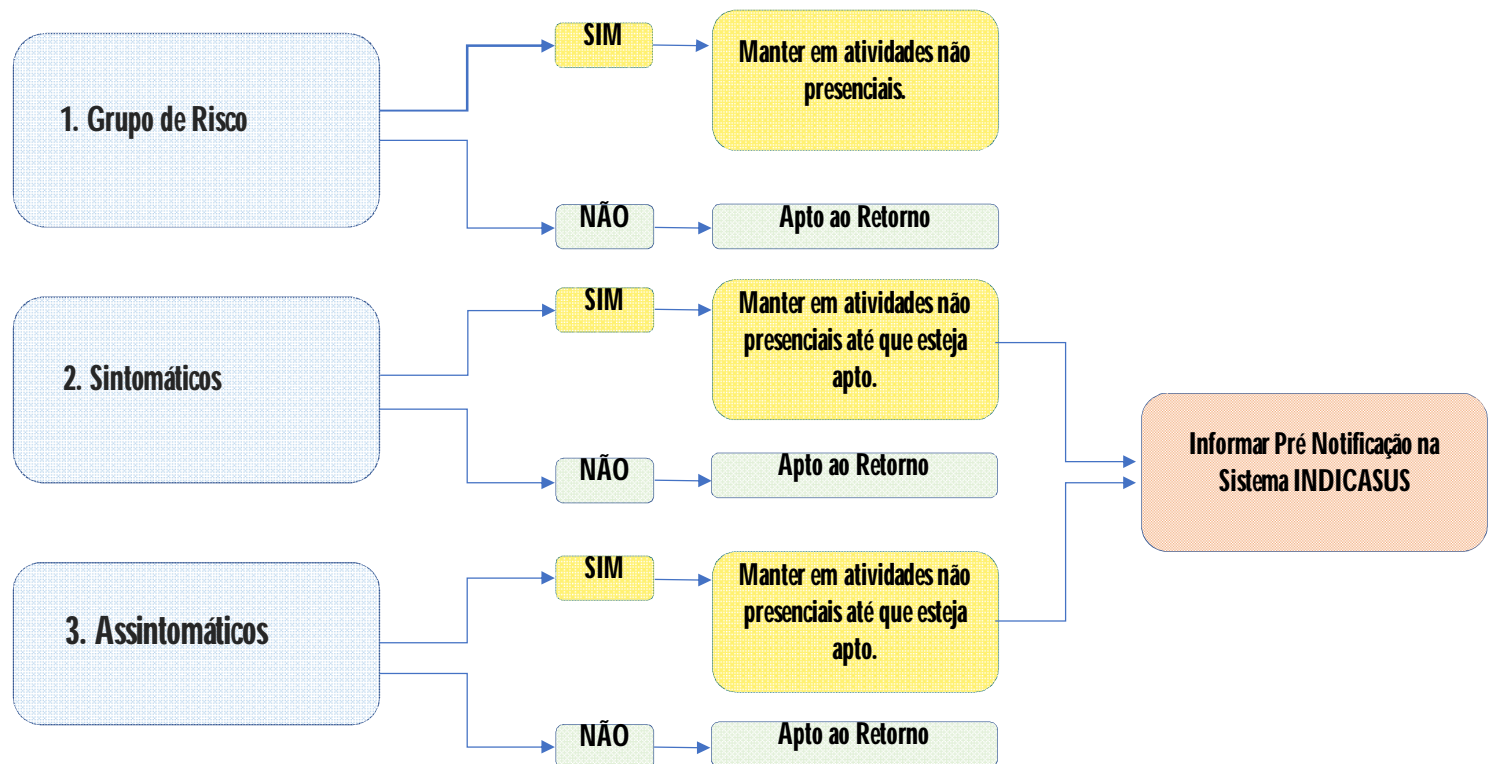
1. Grupo de Risco

SIM

Manter em atividades não presenciais.

NÃO

Apto ao Retorno

2. Sintomáticos

SIM

Manter em atividades não presenciais até que esteja apto.

NÃO

Apto ao Retorno

3. Assintomáticos

SIM

Manter em atividades não presenciais até que esteja apto.

NÃO

Apto ao Retorno

Informar Pré Notificação na Sistema INDICASUS